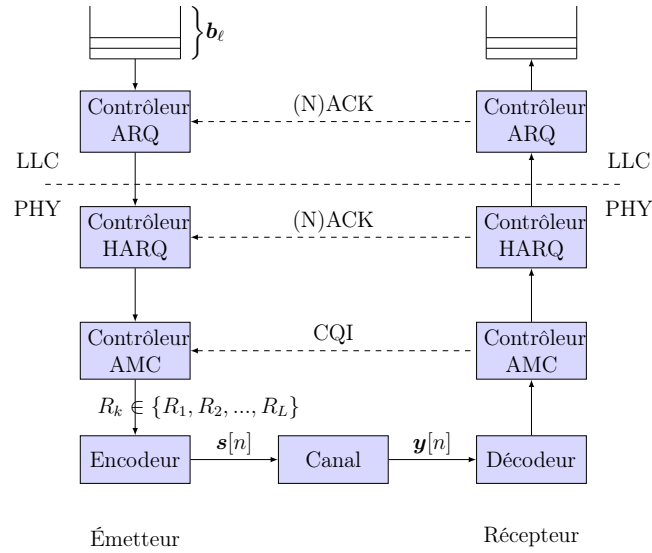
$\boldsymbol{b}_\ell$

Contrôleur ARQ

(N)ACK

Contrôleur ARQ

LLC

LLC

PHY

PHY

Contrôleur HARQ

(N)ACK

Contrôleur HARQ

Contrôleur AMC

CQI

Contrôleur AMC

$R_k \in \{R_1, R_2, ..., R_L\}$

Encodeur

$\boldsymbol{s}[n]$

Canal

$\boldsymbol{y}[n]$

Décodeur

Émetteur

Récepteur